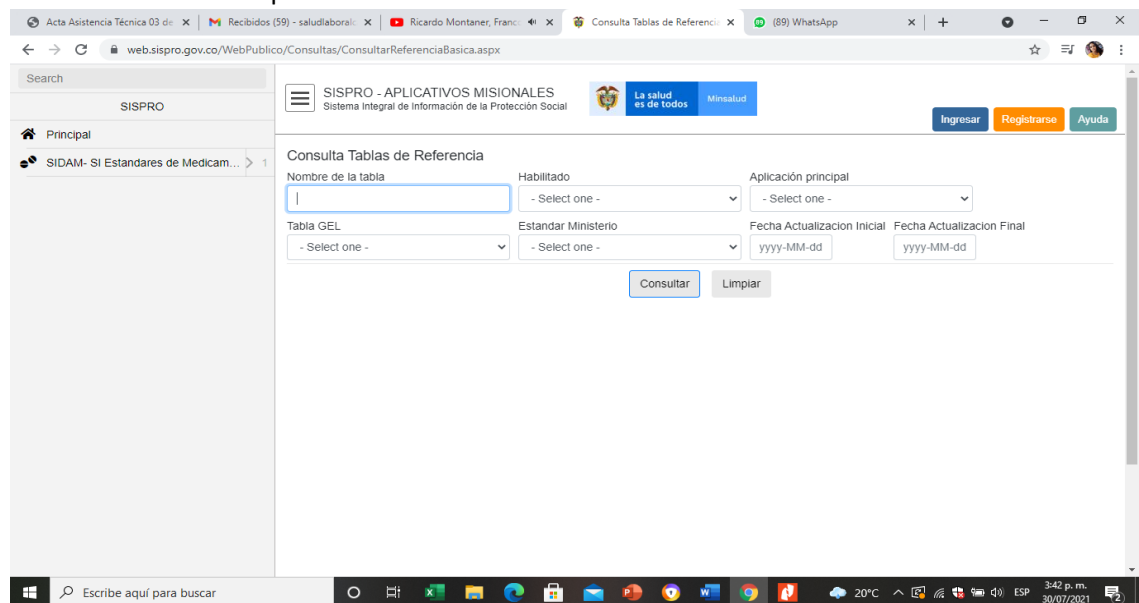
Acta Asistencia Técnica 03 de ×
Recibidos (59) - saludlaboral ×
Ricardo Montaner, Franc ×
Consulta Tablas de Referencia ×
(89) WhatsApp ×
+

web.sispro.gov.co/WebPublico/Consultas/ConsultarReferenciaBasica.aspx

Search
SISPRO
Principal
SIDAM- SI Estandares de Medicam... 1

SISPRO - APLICATIVOS MISIONALES
Sistema Integral de Información de la Protección Social
La salud es de todos
Minsalud
Ingresar
Registrarse
Ayuda

Consulta Tablas de Referencia
Nombre de la tabla
Habilitado
- Select one -
Aplicación principal
- Select one -
Tabla GEL
- Select one -
Estandar Ministerio
- Select one -
Fecha Actualizacion Inicial
yyyy-MM-dd
Fecha Actualizacion Final
yyyy-MM-dd
Consultar
Limpiar

Escribe aquí para buscar
20°C ESP 3:42 p. m. 30/07/2021 2